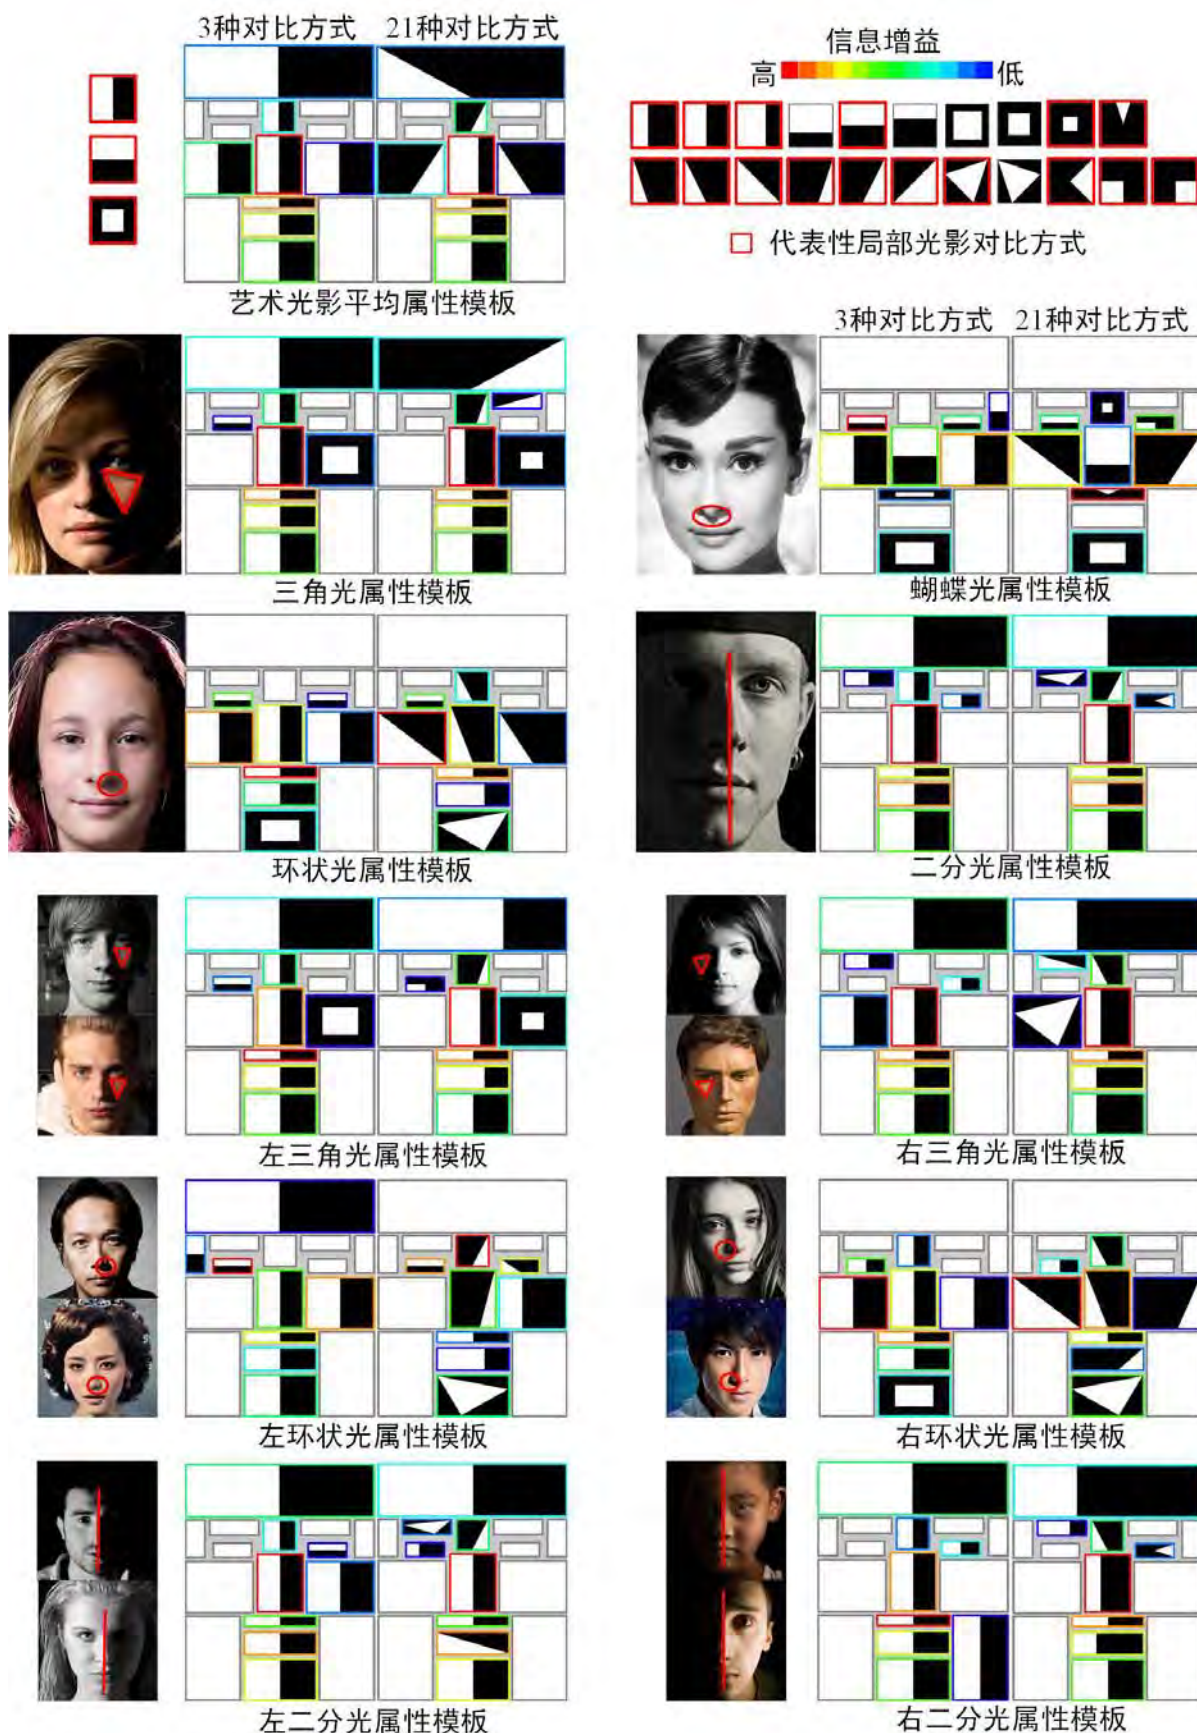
3种对比方式 21种对比方式

艺术光影平均属性模板

信息增益

高 低

□ 代表性局部光影对比方式

3种对比方式 21种对比方式

三角光属性模板

蝴蝶光属性模板

环状光属性模板

二分光属性模板

左三角光属性模板

右三角光属性模板

左环状光属性模板

右环状光属性模板

左二分光属性模板

右二分光属性模板